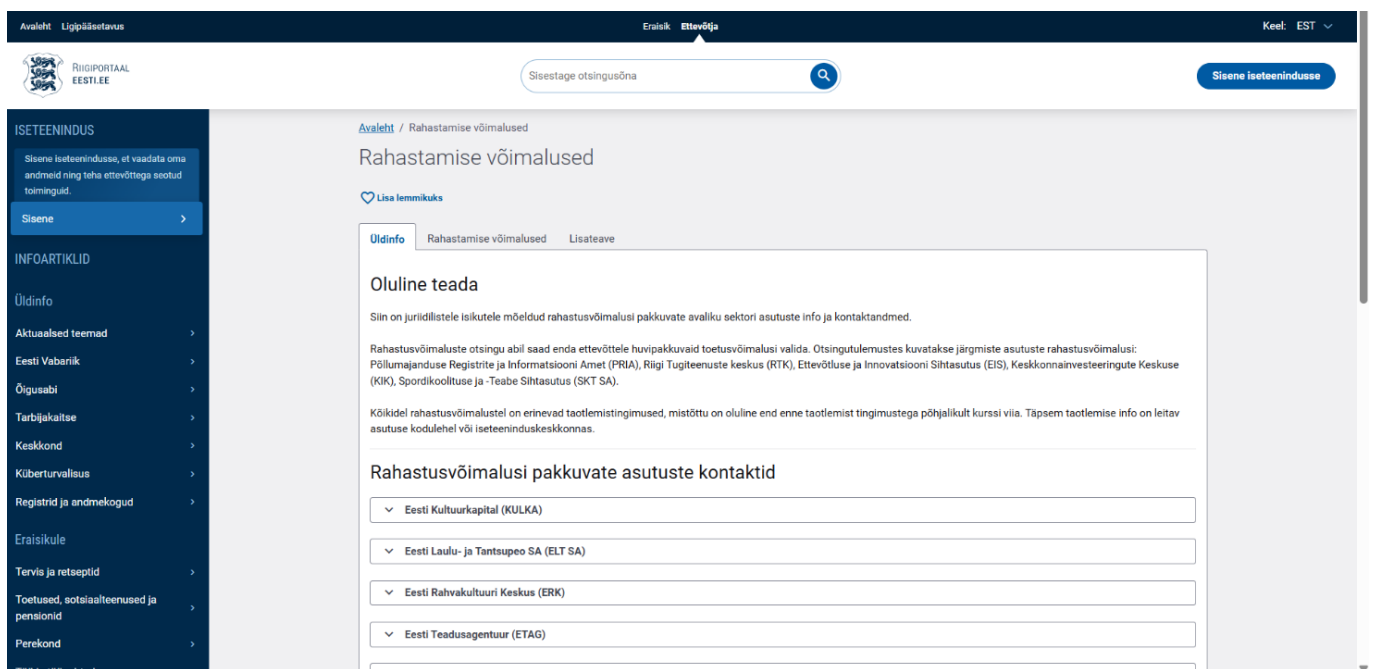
Avaleht Ligipääsetavus

Eraisik Ettevõtja

Keel: EST

RIIGIPORTAAL
EESTI.EE

Sisestage otsingusõna

Sisene iseteenindusse

ISETEENINDUS

Sisene iseteenindusse, et vaadata oma andmeid ning teha ettevõttega seotud toiminguid.

Sisene

INFOARTIKLID

Üldinfo

Aktuaalsed teemad

Eesti Vabariik

Õigusabi

Tarbijakaitse

Keskkond

Küberturvalisus

Registrid ja andmekogud

Eraisikule

Tervis ja retseptid

Toetused, sotsiaalteenused ja pensionid

Perekond

Avaleht / Rahastamise võimalused

Rahastamise võimalused

Lisa lemmikuks

Üldinfo | Rahastamise võimalused | Lisateave

Oluline teada

Siin on juriidilistele isikutele mõeldud rahastusvõimalusi pakkuvate avaliku sektori asutuste info ja kontaktandmed.

Rahastusvõimaluste otsingu abil saad enda ettevõttele huvipakkuvaid toetusvõimalusi valida. Otsingutulemustes kuvatakse järgmiste asutuste rahastusvõimalusi: Põllumajanduse Registrite ja Informatsiooni Amet (PRIA), Riigi Tugiteenuste keskus (RTK), Ettevõtluse ja Innovatsiooni Sihtasutus (EIS), Keskkonnainvesteeringute Keskuse (KIK), Spordikoolituse ja -Teabe Sihtasutus (SKT SA).

Kõikidel rahastusvõimalustel on erinevad taotlemistingimused, mistõttu on oluline end enne taotlemist tingimustega põhjalikult kurssi viia. Täpsem taotlemise info on leitav asutuse kodulehel või iseteeninduskeskkonnas.

Rahastusvõimalusi pakkuvate asutuste kontaktid

Eesti Kultuurkapital (KULKA)

Eesti Laulu- ja Tantsupeo SA (ELT SA)

Eesti Rahvakultuuri Keskus (ERK)

Eesti Teadusagentuur (ETAG)